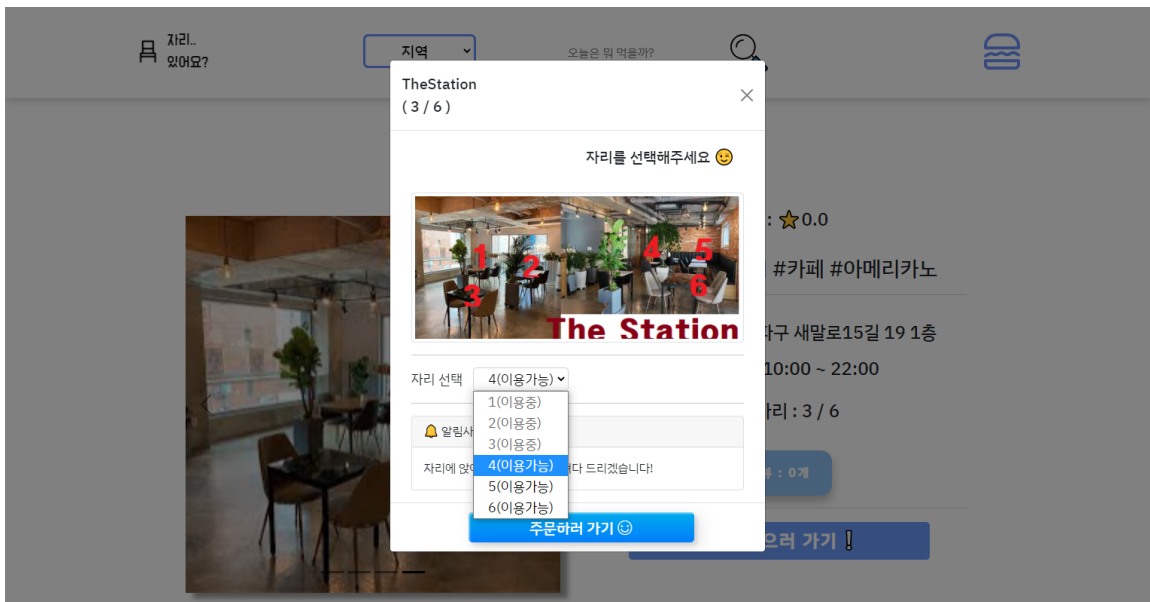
자리..
있어요?

지역

오늘은 뭐 먹을까?

TheStation
( 3 / 6 )

×

자리를 선택해주세요 🙂

1 2 3 4 5 6
The Station

자리 선택 4(이용가능)

1(이용중)
2(이용중)
3(이용중)
4(이용가능)
5(이용가능)
6(이용가능)

🔔 알림사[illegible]

자리에 앉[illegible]다 드리겠습니다!

주문하러 가기 ☺

: ⭐0.0

#카페 #아메리카노

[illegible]구 새말로15길 19 1층

10:00 ~ 22:00

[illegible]리 : 3 / 6

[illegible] : 0개

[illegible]으러 가기 ❕